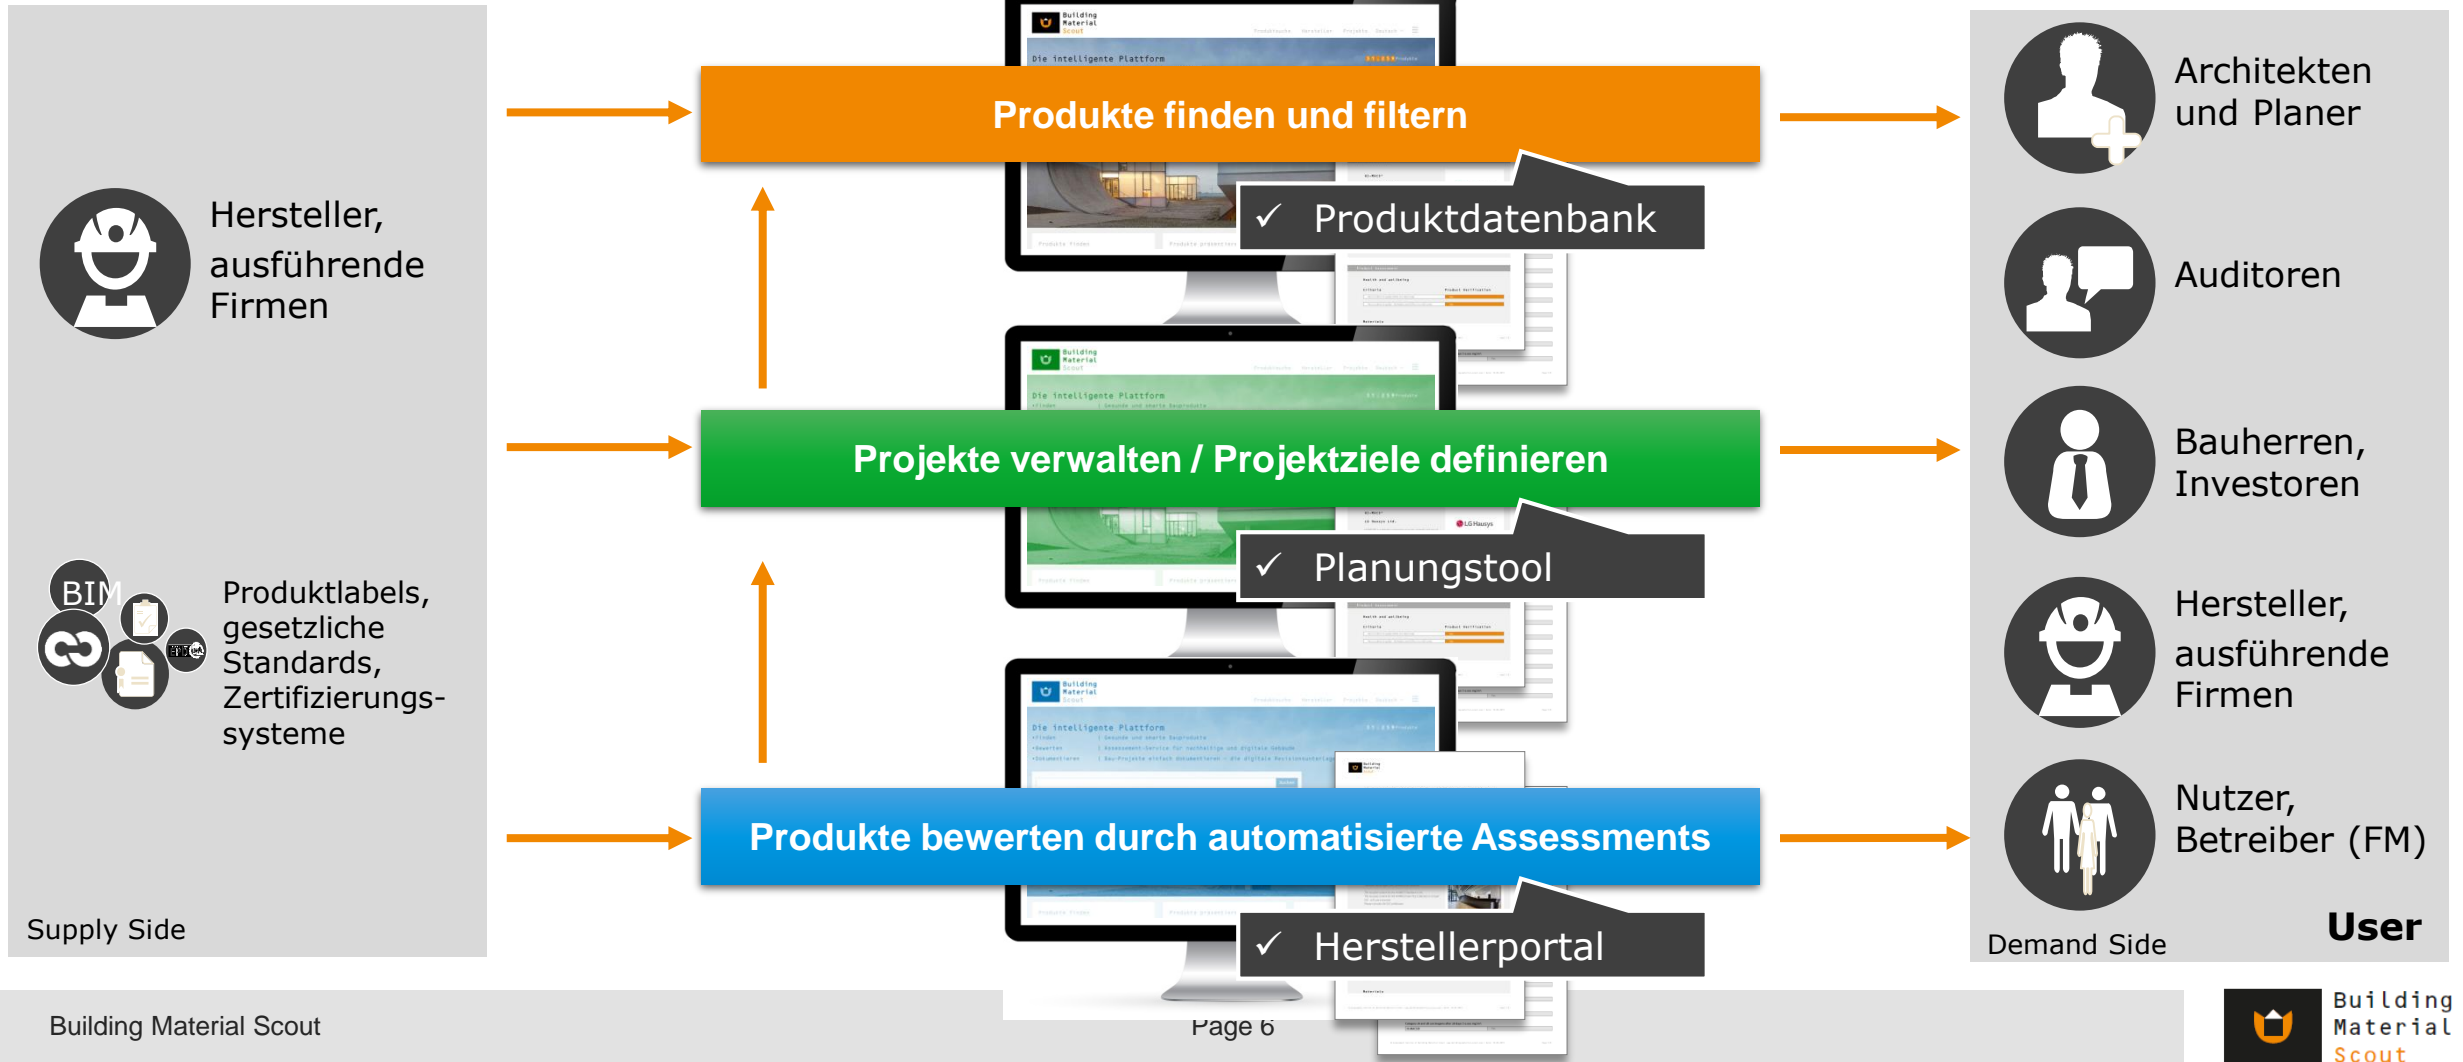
Hersteller, ausführende Firmen

BIM

Produktlabels, gesetzliche Standards, Zertifizierungssysteme

Supply Side

Produkte finden und filtern

✓ Produktdatenbank

Projekte verwalten / Projektziele definieren

✓ Planungstool

Produkte bewerten durch automatisierte Assessments

✓ Herstellerportal

Architekten und Planer

Auditoren

Bauherren, Investoren

Hersteller, ausführende Firmen

Nutzer, Betreiber (FM)

Demand Side

User

Building Material Scout

Page 6

Building Material Scout